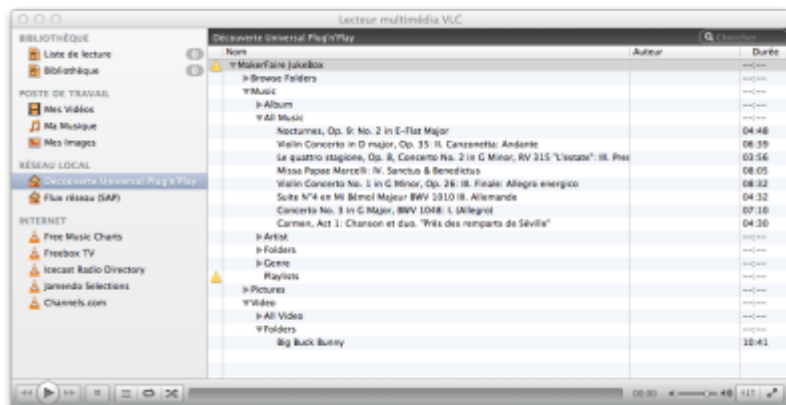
Lecteur multimédia VLC

BIBLIOTHÈQUE
Liste de lecture 0
Bibliothèque 0

POSTE DE TRAVAIL
Mes Vidéos
Ma Musique
Mes Images

RÉSEAU LOCAL
Découverte Universal Plug'n'Play
Flux réseau (SAP)

INTERNET
Free Music Charts
Freebox TV
Icecast Radio Directory
Jamendo Selections
Channels.com

Découverte Universal Plug'n'Play
Chercher

| Nom | Auteur | Durée |
|---|---|---|
| ▼MakerFaire JukeBox | | --:-- |
| ▶Browse Folders | | --:-- |
| ▼Music | | --:-- |
| ▶Album | | --:-- |
| ▼All Music | | --:-- |
| Nocturnes, Op. 9: No. 2 in E-Flat Major | | 04:48 |
| Violin Concerto in D major, Op. 35: II. Canzonetta: Andante | | 06:39 |
| Le quattro stagione, Op. 8, Concerto No. 2 in G Minor, RV 315 "L'estate": III. Pres | | 03:56 |
| Missa Papae Marcelli: IV. Sanctus & Benedictus | | 08:05 |
| Violin Concerto No. 1 in G Minor, Op. 26: III. Finale: Allegro energico | | 08:32 |
| Suite N°4 en Mi Bémol Majeur BWV 1010 III. Allemande | | 04:32 |
| Concerto No. 3 in G Major, BWV 1048: I. (Allegro) | | 07:10 |
| Carmen, Act 1: Chanson et duo. "Près des remparts de Séville" | | 04:30 |
| ▶Artist | | --:-- |
| ▶Folders | | --:-- |
| ▶Genre | | --:-- |
| Playlists | | --:-- |
| ▶Pictures | | --:-- |
| ▼Video | | --:-- |
| ▶All Video | | --:-- |
| ▼Folders | | --:-- |
| Big Buck Bunny | | 10:41 |

00:00